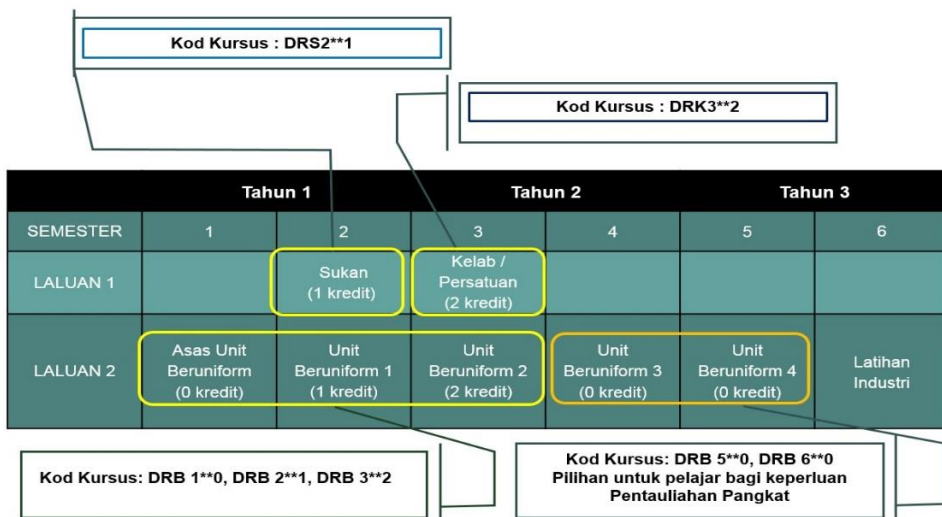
Kod Kursus : DRS2**1

Kod Kursus : DRK3**2

| | Tahun 1 | | Tahun 2 | | Tahun 3 | |
|---|---|---|---|---|---|---|
| SEMESTER | 1 | 2 | 3 | 4 | 5 | 6 |
| LALUAN 1 | | Sukan (1 kredit) | Kelab / Persatuan (2 kredit) | | | |
| LALUAN 2 | Asas Unit Beruniform (0 kredit) | Unit Beruniform 1 (1 kredit) | Unit Beruniform 2 (2 kredit) | Unit Beruniform 3 (0 kredit) | Unit Beruniform 4 (0 kredit) | Latihan Industri |

Kod Kursus: DRB 1**0, DRB 2**1, DRB 3**2

Kod Kursus: DRB 5**0, DRB 6**0
Pilihan untuk pelajar bagi keperluan Pentauliahan Pangkat